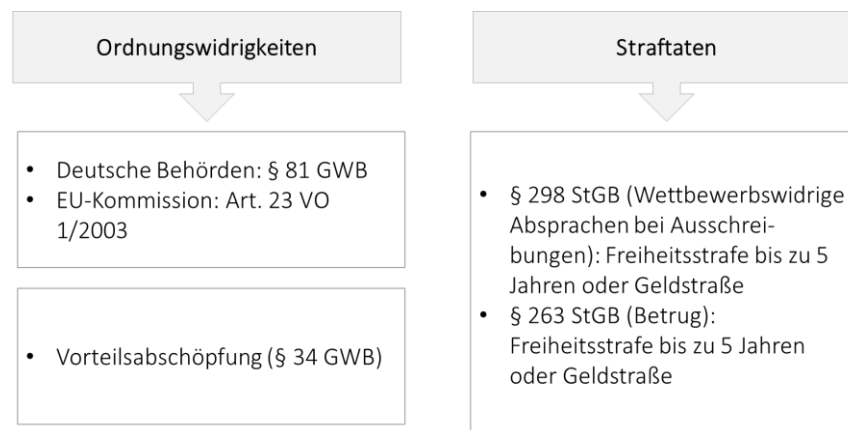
Ordnungswidrigkeiten

- Deutsche Behörden: § 81 GWB
- EU-Kommission: Art. 23 VO 1/2003

- Vorteilsabschöpfung (§ 34 GWB)

Straftaten

- § 298 StGB (Wettbewerbswidrige Absprachen bei Ausschreibungen): Freiheitsstrafe bis zu 5 Jahren oder Geldstraße
- § 263 StGB (Betrug): Freiheitsstrafe bis zu 5 Jahren oder Geldstraße